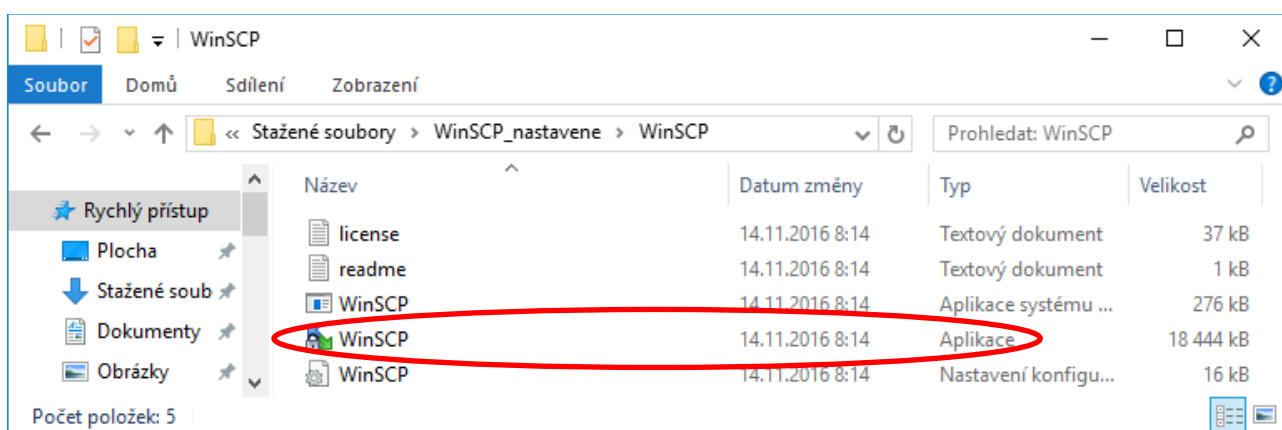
WinSCP

Soubor Domů Sdílení Zobrazení

« Stažené soubory › WinSCP_nastavene › WinSCP

Prohledat: WinSCP

Rychlý přístup
Plocha
Stažené soub
Dokumenty
Obrázky

| Název | Datum změny | Typ | Velikost |
|---|---|---|---|
| license | 14.11.2016 8:14 | Textový dokument | 37 kB |
| readme | 14.11.2016 8:14 | Textový dokument | 1 kB |
| WinSCP | 14.11.2016 8:14 | Aplikace systému ... | 276 kB |
| WinSCP | 14.11.2016 8:14 | Aplikace | 18 444 kB |
| WinSCP | 14.11.2016 8:14 | Nastavení konfigu... | 16 kB |

Počet položek: 5